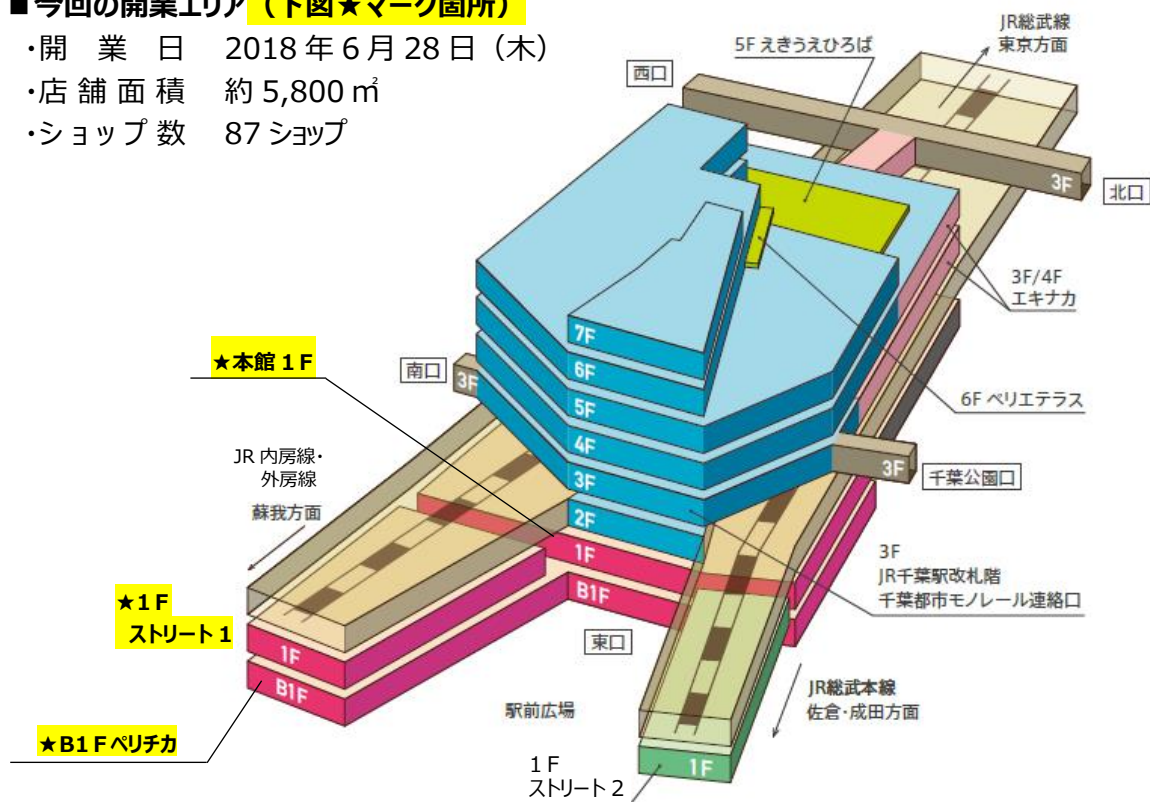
■今回の開業エリア（下図★マーク箇所）
・開　業　日　2018 年 6 月 28 日（木）
・店 舗 面 積　約 5,800 ㎡
・ショップ 数　87 ショップ

5F えきうえひろば
JR総武線
東京方面
西口
北口
3F
3F/4F
エキナカ
7F
6F
5F
4F
3F
2F
1F
B1F
★本館 1 F
南口
3F
6F ペリエテラス
3F
千葉公園口
JR 内房線・
外房線
蘇我方面
3F
JR千葉駅改札階
千葉都市モノレール連絡口
★1 F
ストリート 1
1F
B1F
東口
JR総武本線
佐倉・成田方面
駅前広場
★B1 F ペリチカ
1F
1 F
ストリート 2